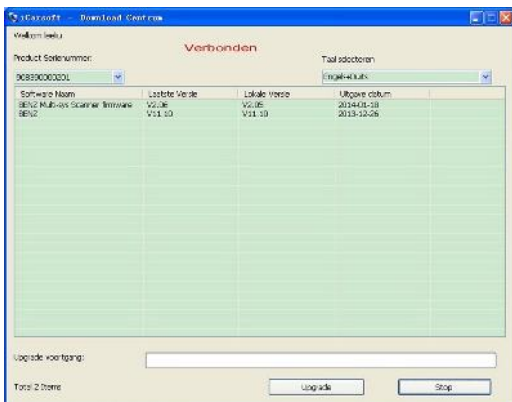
iCarsoft - Download Centrum

Welkom leeku

Verbonden

Product Serienummer:

908890000201

Taal selecteren

Engels-Duits

| Software Naam | Laatste Versie | Lokale Versie | Uitgave datum |
|---|---|---|---|
| BENZ Multi-sys Scanner firmware | V2.06 | V2.06 | 2014-01-18 |
| BENZ | V11.10 | V11.10 | 2013-12-26 |

Upgrade voortgang:

Total 2 Items

Upgrade

Stop